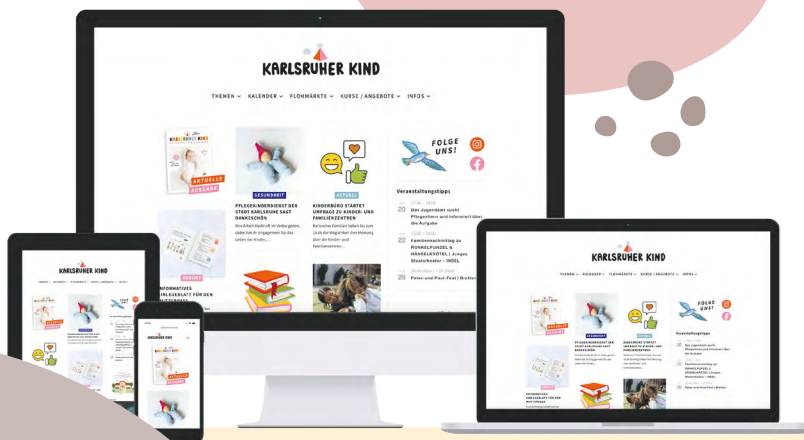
KARLSRUHER KIND

THEMEN ⌄ KALENDER ⌄ FLOHMÄRKTE ⌄ KURSE / ANGEBOTE ⌄ INFOS ⌄

AKTUELLE AUSGABE

GESUNDHEIT

PFLEGEKINDERDIENST DER STADT KARLSRUHE SAGT DANKESCHÖN

AKTUELL

KINDERBÜRO STARTET UMFRAGE ZU KINDER- UND FAMILIENZENTREN

FOLGE UNS!

Veranstaltungstipps

20 Das Jugendamt sucht Pflegeeltern und informiert über die Aufgabe

22 Familiennachmittag zu RUNKELRUNZEL & HÄNSELKNÖTEL | Junges Staatstheater – INSEL

29 Peter-und-Paul-Fest | Bretten

INFORMATIVES ELTERNBLATT FÜR DEN

KARLSRUHER KIND

KARLSRUHER KIND

KARLSRUHER KIND

THEMEN ⌄ KALENDER ⌄ FLOHMÄRKTE ⌄ KURSE / ANGEBOTE ⌄ INFOS ⌄

FOLGE UNS!

Veranstaltungstipps

PFLEGEKINDERDIENST DER STADT KARLSRUHE SAGT DANKESCHÖN

KINDERBÜRO STARTET UMFRAGE ZU KINDER- UND FAMILIENZENTREN

Das Jugendamt sucht Pflegeeltern und informiert über die Aufgabe

Familiennachmittag zu RUNKELRUNZEL & HÄNSELKNÖTEL | Junges Staatstheater – INSEL

Peter-und-Paul-Fest | Bretten

INFORMATIVES ELTERNBLATT FÜR DEN